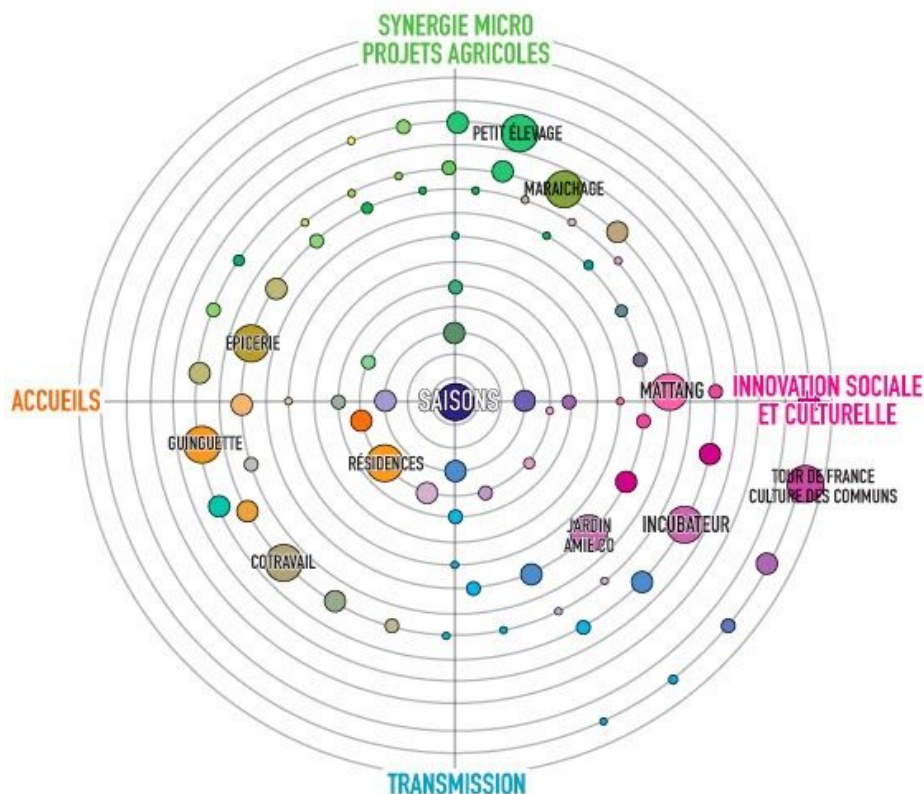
SYNERGIE MICRO
PROJETS AGRICOLES

PETIT ÉLEVAGE

MARAICHAGE

ÉPICERIE

ACCUEILS

SAISONS

MATTANG

INNOVATION SOCIALE
ET CULTURELLE

GUINGUETTE

RÉSIDENCES

TOUR DE FRANCE
CULTURE DES COMMUNS

JARDIN
AMIE CO

INCUBATEUR

COTRAVAIL

TRANSMISSION